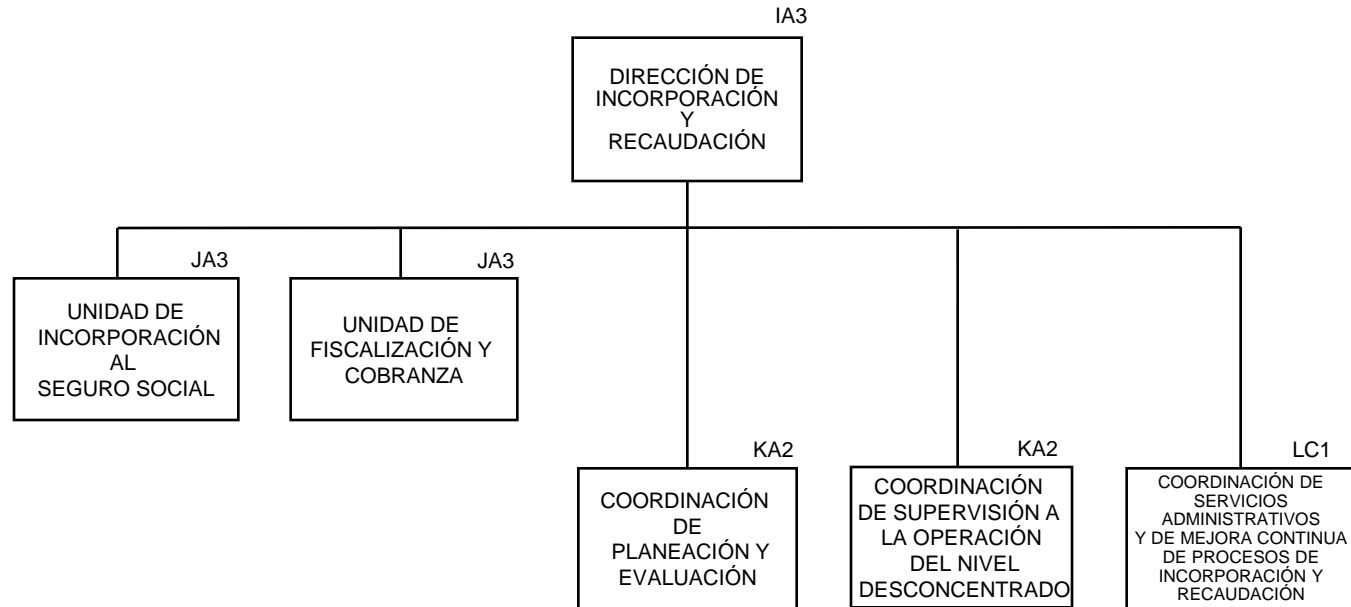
IA3

DIRECCIÓN DE INCORPORACIÓN Y RECAUDACIÓN

JA3

UNIDAD DE INCORPORACIÓN AL SEGURO SOCIAL

JA3

UNIDAD DE FISCALIZACIÓN Y COBRANZA

KA2

COORDINACIÓN DE PLANEACIÓN Y EVALUACIÓN

KA2

COORDINACIÓN DE SUPERVISIÓN A LA OPERACIÓN DEL NIVEL DESCONCENTRADO

LC1

COORDINACIÓN DE SERVICIOS ADMINISTRATIVOS Y DE MEJORA CONTINUA DE PROCESOS DE INCORPORACIÓN Y RECAUDACIÓN